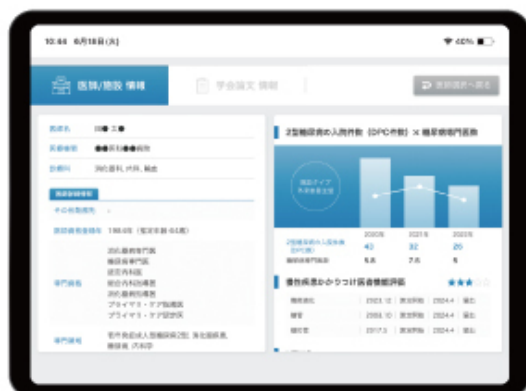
10:44 6月18日(火)

40%

医師/施設 情報

学会論文 情報

医師検索へ戻る

氏名名

医療機関

診療科

消化器科, 内科, 糖尿

その他属性

医師登録年数 19年

専門資格

2型糖尿病の入院件数（DPC件数）× 糖尿病専門医数

2020年 2021年 2022年

43 32 26

5.5 7.0 5

他疾患かかりつけ医者機能評価

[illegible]